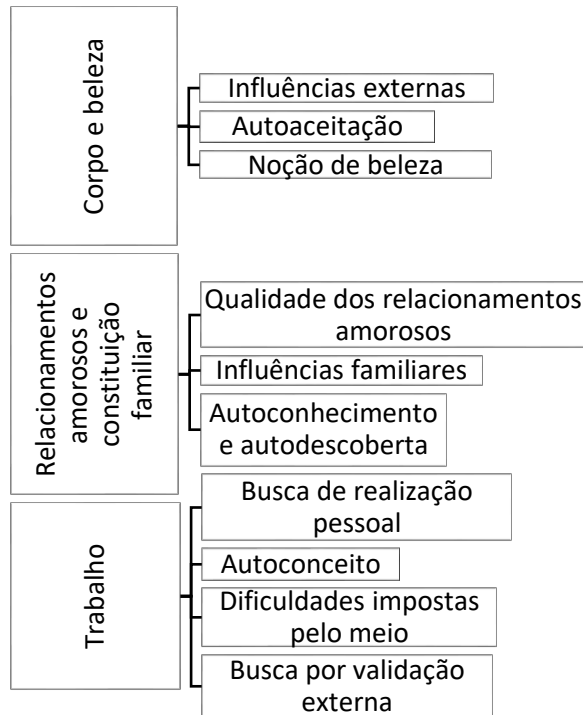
Corpo e beleza

Influências externas

Autoaceitação

Noção de beleza

Relacionamentos amorosos e constituição familiar

Qualidade dos relacionamentos amorosos

Influências familiares

Autoconhecimento e autodescoberta

Trabalho

Busca de realização pessoal

Autoconceito

Dificuldades impostas pelo meio

Busca por validação externa